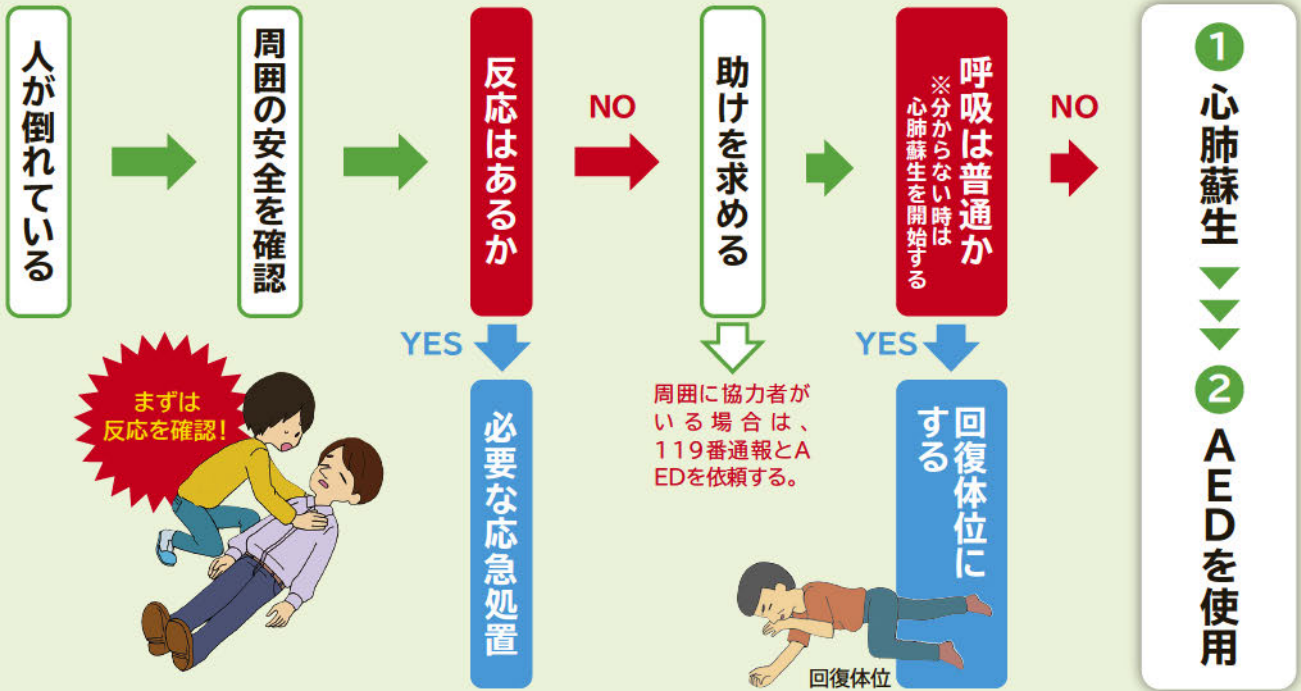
人が倒れている

周囲の安全を確認

反応はあるか

NO

助けを求める

呼吸は普通か
※分からない時は心肺蘇生を開始する

NO

1 心肺蘇生

2 AEDを使用

YES

必要な応急処置

周囲に協力者がいる場合は、119番通報とAEDを依頼する。

YES

回復体位にする

まずは反応を確認！

回復体位